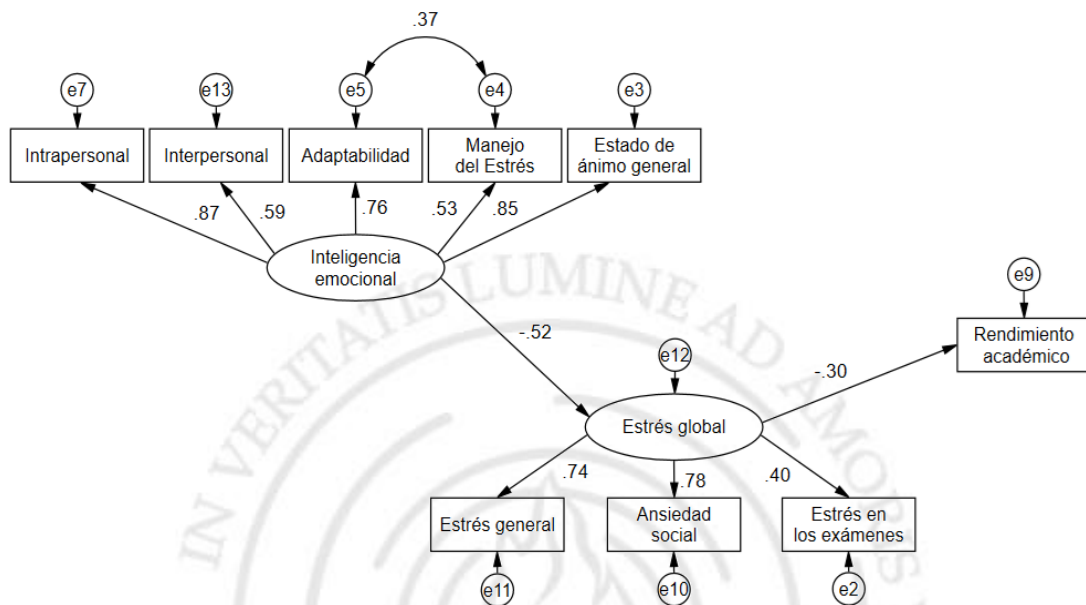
.37

e7

e13

e5

e4

e3

Intrapersonal

Interpersonal

Adaptabilidad

Manejo del Estrés

Estado de ánimo general

.87

.59

.76

.53

.85

Inteligencia emocional

IN VERITATIS LUMINE AD AMORIS

e9

Rendimiento académico

-.52

e12

-.30

Estrés global

.74

.78

.40

Estrés general

Ansiedad social

Estrés en los exámenes

e11

e10

e2